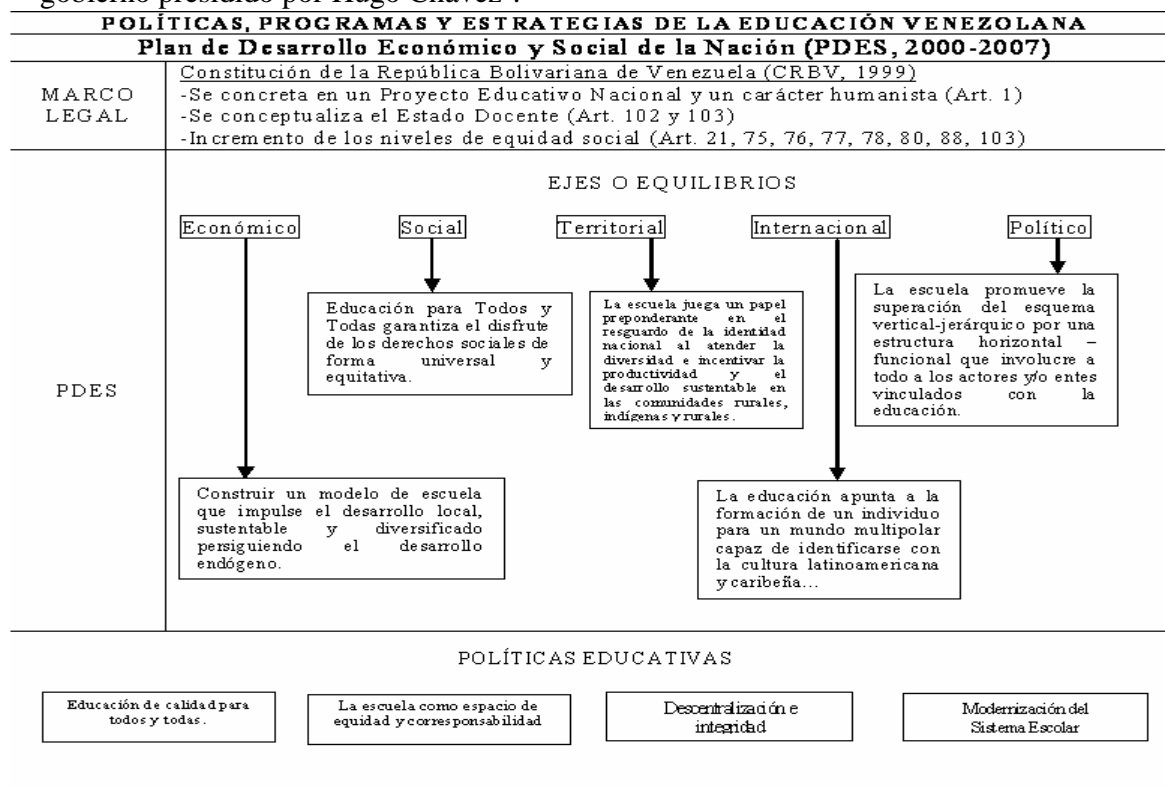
gobierno presidido por Hugo Chávez".

POLÍTICAS, PROGRAMAS Y ESTRATEGIAS DE LA EDUCACIÓN VENEZOLANA

Plan de Desarrollo Económico y Social de la Nación (PDES, 2000-2007)

MARCO LEGAL

Constitución de la República Bolivariana de Venezuela (CRBV, 1999)
-Se concreta en un Proyecto Educativo Nacional y un carácter humanista (Art. 1)
-Se conceptualiza el Estado Docente (Art. 102 y 103)
-Incremento de los niveles de equidad social (Art. 21, 75, 76, 77, 78, 80, 88, 103)

PDES

EJES O EQUILIBRIOS

Económico

Social

Territorial

Internacional

Político

Educación para Todos y Todas garantiza el disfrute de los derechos sociales de forma universal y equitativa.

La escuela juega un papel preponderante en el resguardo de la identidad nacional al atender la diversidad e incentivar la productividad y el desarrollo sustentable en las comunidades rurales, indígenas y rurales.

La escuela promueve la superación del esquema vertical-jerárquico por una estructura horizontal – funcional que involucre a todo a los actores y/o entes vinculados con la educación.

Construir un modelo de escuela que impulse el desarrollo local, sustentable y diversificado persiguiendo el desarrollo endógeno.

La educación apunta a la formación de un individuo para un mundo multipolar capaz de identificarse con la cultura latinoamericana y caribeña...

POLÍTICAS EDUCATIVAS

Educación de calidad para todos y todas.

La escuela como espacio de equidad y corresponsabilidad

Descentralización e integridad

Modernización del Sistema Escolar